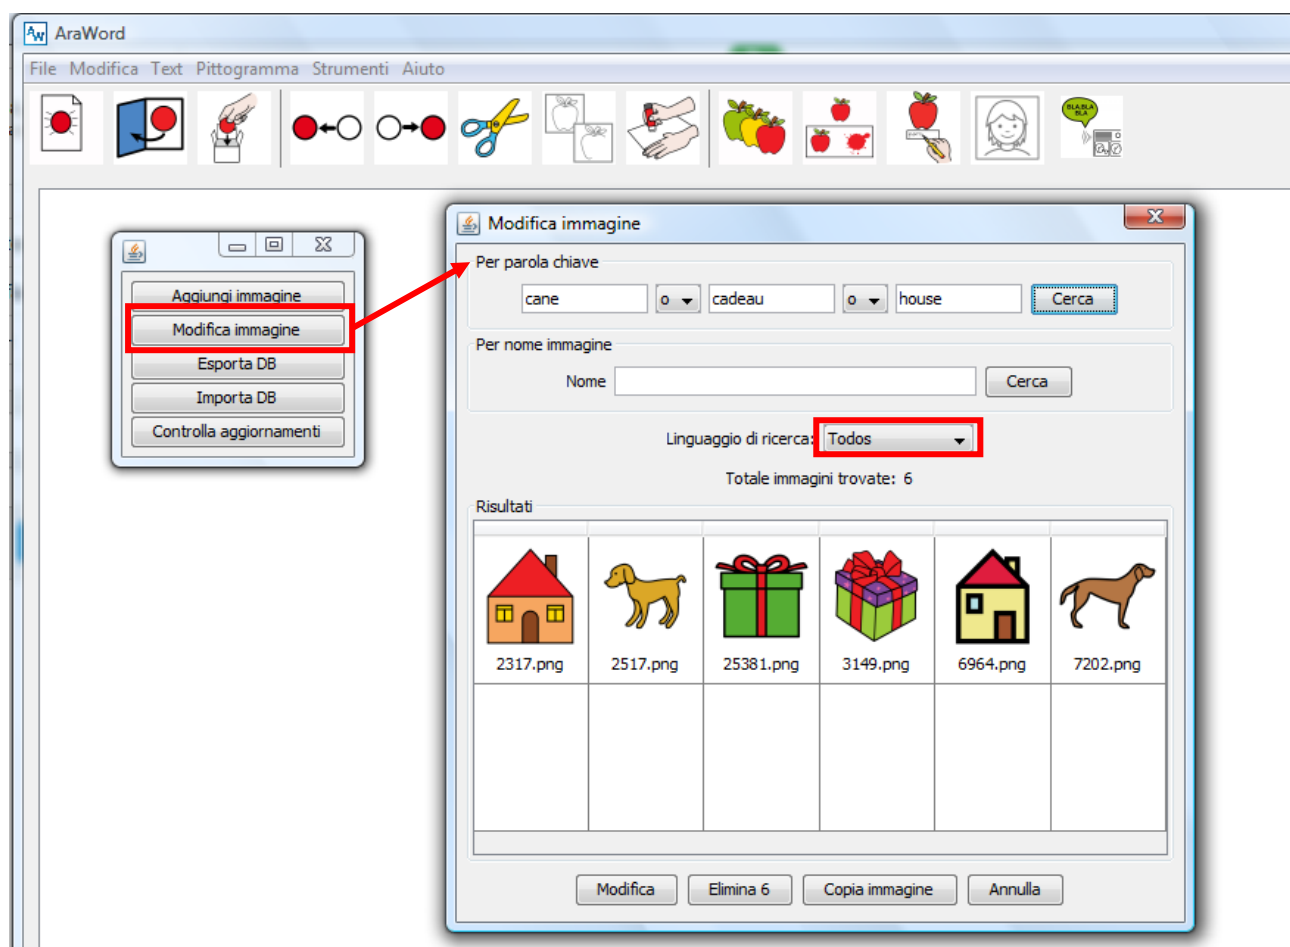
AraWord

File Modifica Text Pittogramma Strumenti Aiuto

BLA BLA BLA

Aggiungi immagine
Modifica immagine
Esporta DB
Importa DB
Controlla aggiornamenti

Modifica immagine

Per parola chiave
cane o cadeau o house Cerca

Per nome immagine
Nome Cerca

Linguaggio di ricerca: Todos

Totale immagini trovate: 6

Risultati

| 2317.png | 2517.png | 25381.png | 3149.png | 6964.png | 7202.png |
|---|---|---|---|---|---|
| | | | | | |

Modifica Elimina 6 Copia immagine Annulla